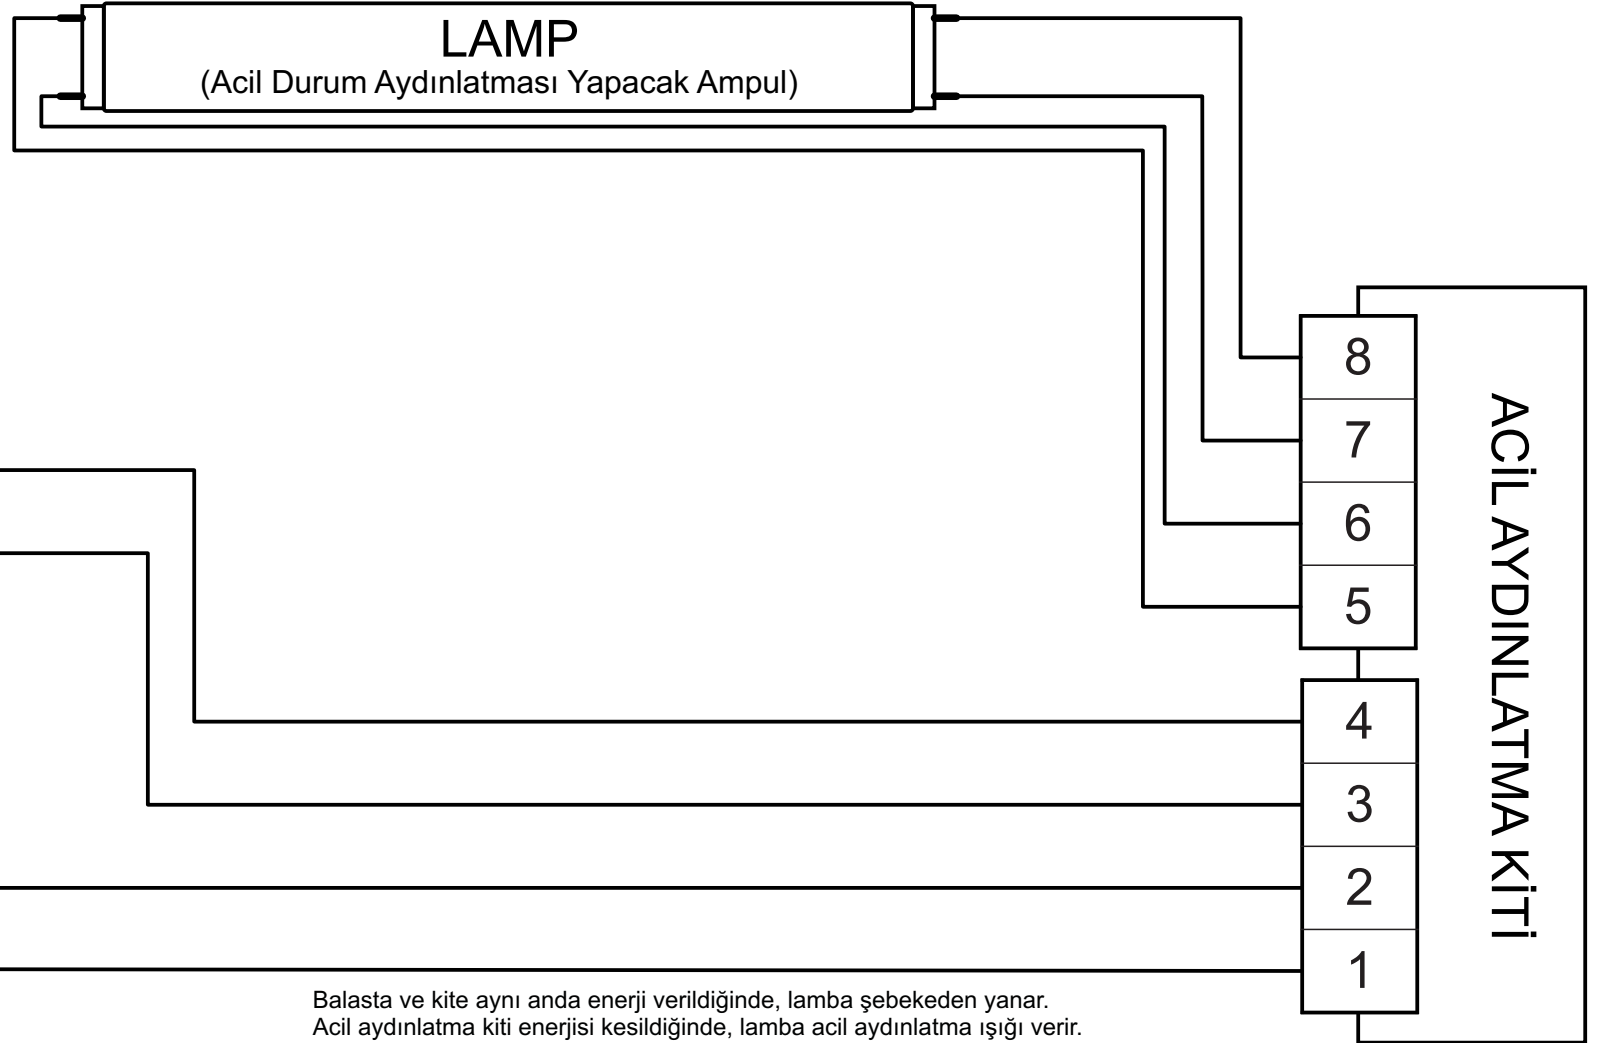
LAMP
(Acil Durum Aydınlatması Yapacak Ampul)

8
7
6
5
4
3
2
1

ACİL AYDINLATMA KİTİ

Balasta ve kite aynı anda enerji verildiğinde, lamba şebekeden yanar.
Acil aydınlatma kiti enerjisi kesildiğinde, lamba acil aydınlatma ışığı verir.